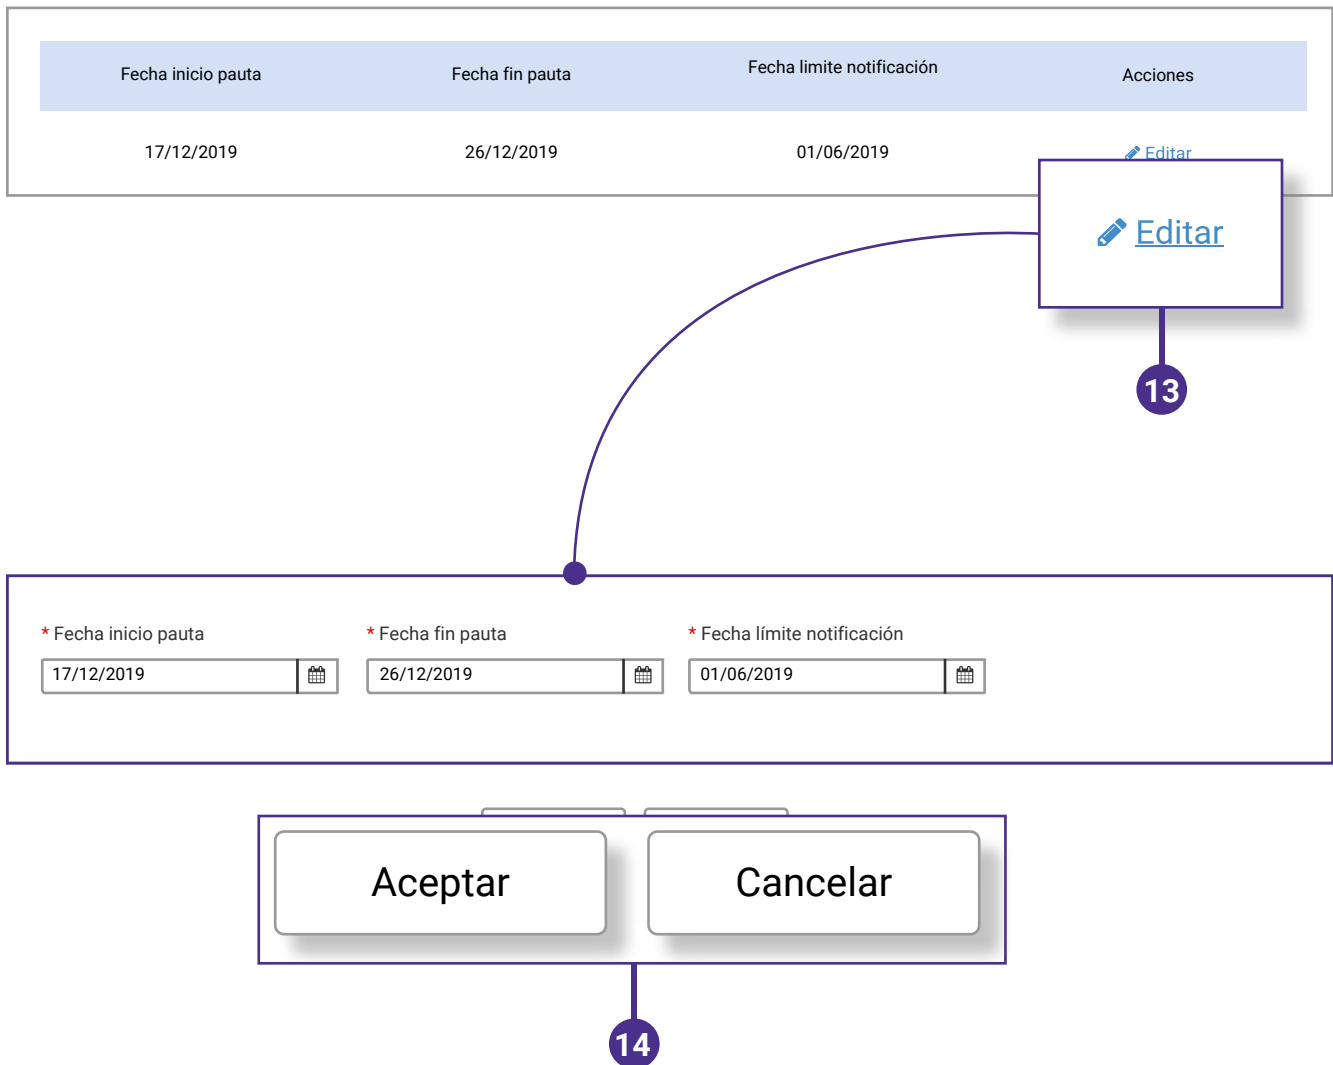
| Fecha inicio pauta | Fecha fin pauta | Fecha limite notificación | Acciones |
|---|---|---|---|
| 17/12/2019 | 26/12/2019 | 01/06/2019 | Editar |

Editar

13

* Fecha inicio pauta
17/12/2019

* Fecha fin pauta
26/12/2019

* Fecha límite notificación
01/06/2019

Aceptar Cancelar

14